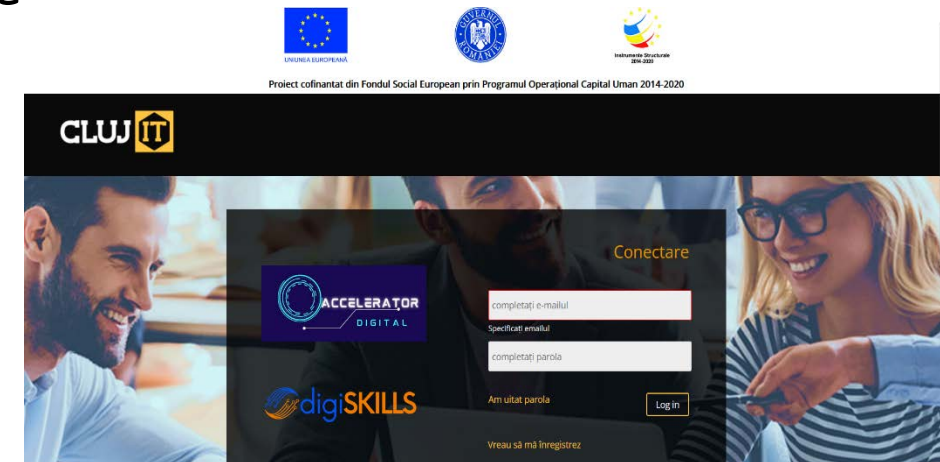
UNIUNEA EUROPEANĂ

GUVERNUL ROMÂNIEI

Instrumente Structurale 2014-2020

Proiect cofinantat din Fondul Social European prin Programul Operațional Capital Uman 2014-2020

CLUJ IT

Conectare

ACCELERATOR DIGITAL

completați e-mailul

Specificați emailul

completați parola

digiSKILLS

Am uitat parola

Log in

Vreau să mă înregistrez